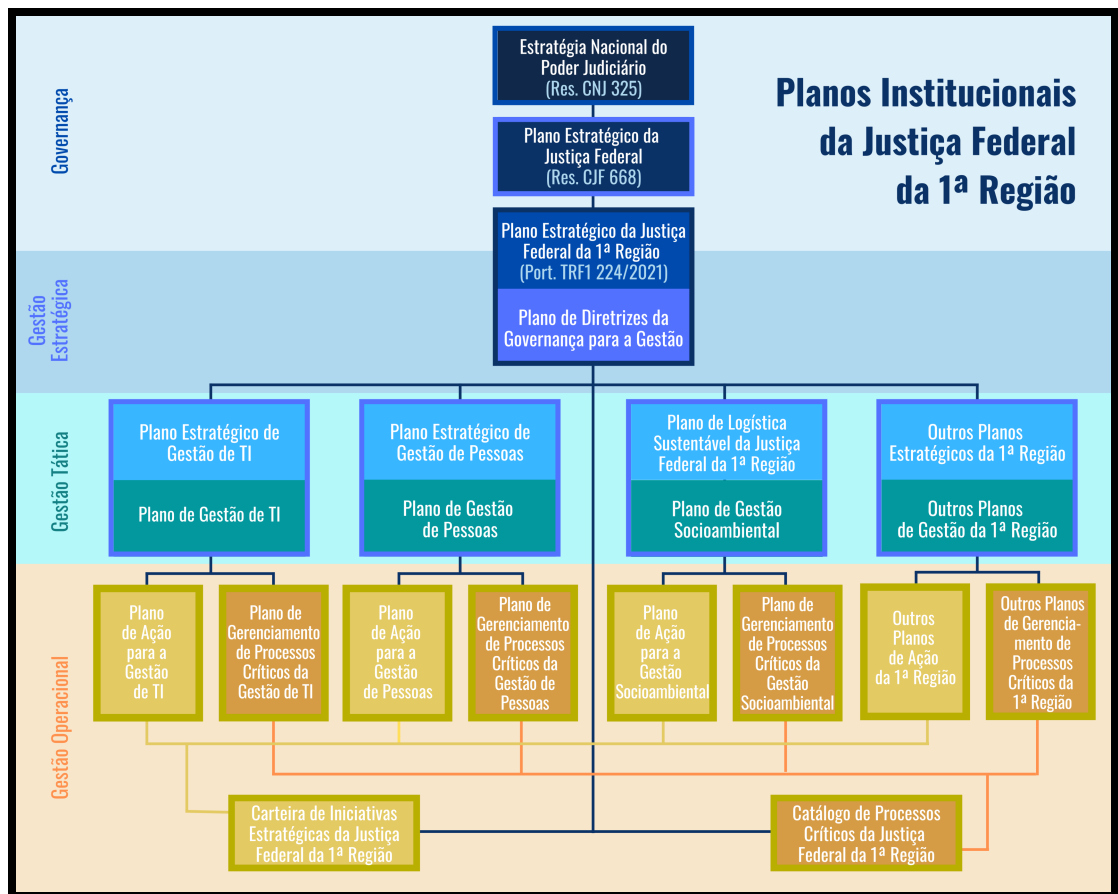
Planos Institucionais da Justiça Federal da 1ª Região

Governança

Estratégia Nacional do Poder Judiciário (Res. CNJ 325)

Plano Estratégico da Justiça Federal (Res. CJF 668)

Gestão Estratégica

Plano Estratégico da Justiça Federal da 1ª Região (Port. TRF1 224/2021)

Plano de Diretrizes da Governança para a Gestão

Gestão Tática

Plano Estratégico de Gestão de TI

Plano de Gestão de TI

Plano Estratégico de Gestão de Pessoas

Plano de Gestão de Pessoas

Plano de Logística Sustentável da Justiça Federal da 1ª Região

Plano de Gestão Socioambiental

Outros Planos Estratégicos da 1ª Região

Outros Planos de Gestão da 1ª Região

Gestão Operacional

Plano de Ação para a Gestão de TI

Plano de Gerenciamento de Processos Críticos da Gestão de TI

Plano de Ação para a Gestão de Pessoas

Plano de Gerenciamento de Processos Críticos da Gestão de Pessoas

Plano de Ação para a Gestão Socioambiental

Plano de Gerenciamento de Processos Críticos da Gestão Socioambiental

Outros Planos de Ação da 1ª Região

Outros Planos de Gerenciamento de Processos Críticos da 1ª Região

Carteira de Iniciativas Estratégicas da Justiça Federal da 1ª Região

Catálogo de Processos Críticos da Justiça Federal da 1ª Região